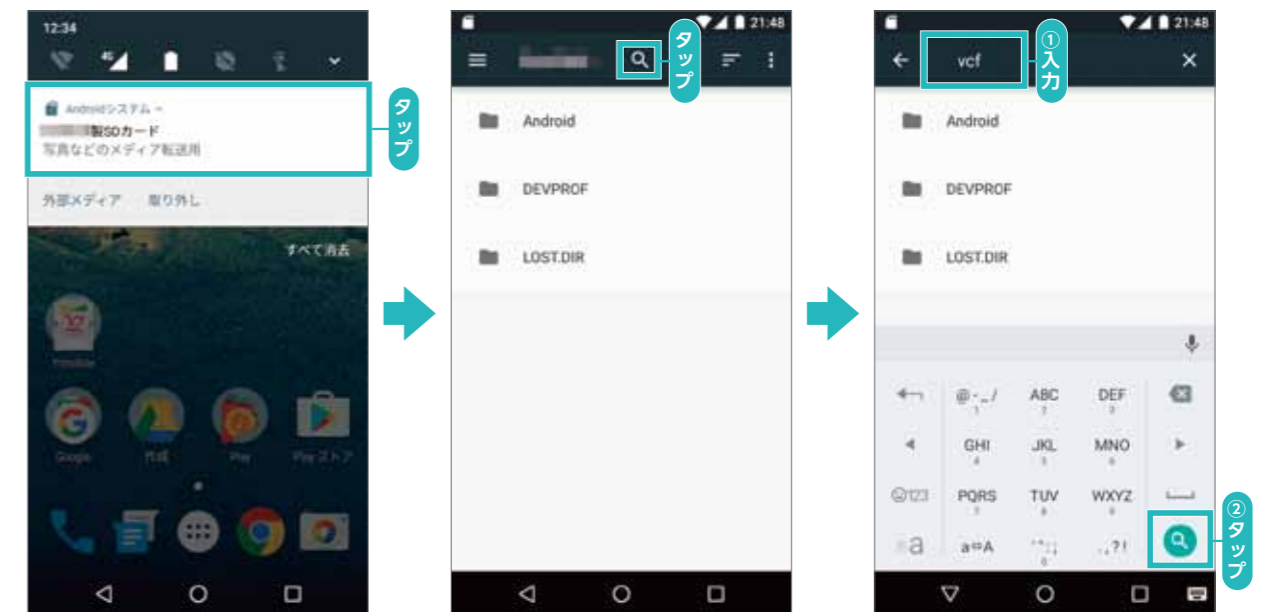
12:34

Androidシステム ~
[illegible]製SDカード
写真などのメディア転送用

タップ

外部メディア　取り外し

すべて消去

Y!mobile

Google　ドライブ　Play　Play ストア

21:48

タップ

Android

DEVPROF

LOST.DIR

21:48

vcf

①入力

Android

DEVPROF

LOST.DIR

@-_/ 1　ABC 2　DEF 3

GHI 4　JKL 5　MNO 6

☺123　PQRS 7　TUV 8　WXYZ 9

a　a⇔A　"*;: 0　.,?!

②タップ